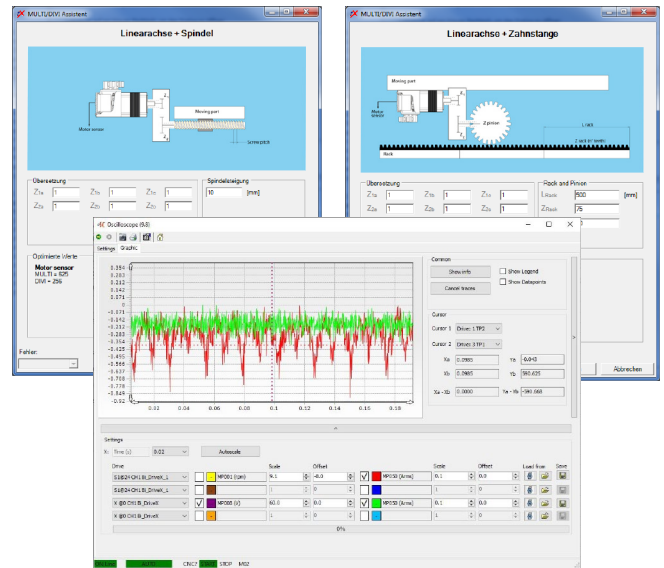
MULTI/DIVI Assistent

Linearachse + Spindel

Motor sensor

Moving part

Screw pitch

Übersetzung

$Z_{1a}$ 1 $Z_{1b}$ 1 $Z_{1c}$ 1
$Z_{2a}$ 1 $Z_{2b}$ 1 $Z_{2c}$ 1

Spindelsteigung

10 [mm]

Optimierte Werte

Motor sensor
MULTI = 625
DIVI = 256

Fehler:

MULTI/DIVI Assistent

Linearachse + Zahnstange

Moving part

Motor sensor

Z pinion

L rack

Z rack (# teeth)

Rack

Übersetzung

$Z_{1a}$ 1 $Z_{1b}$ 1 $Z_{1c}$ 1
$Z_{2a}$ 1 $Z_{2b}$ 1 $Z_{2c}$ 1

Rack and Pinion

$L_{Rack}$ 500 [mm]
$Z_{Rack}$ 76
0

Abbrechen

Oscilloscope (6.8)

Settings Graphic

0.394
0.303
0.212
0.142
0.071
0
-0.071
-0.142
-0.212
-0.283
-0.354
-0.425
-0.495
-0.566
-0.637
-0.708
-0.778
-0.849
-0.92

0.02 0.04 0.06 0.08 0.1 0.12 0.14 0.16 0.18

Common

Show info
Cancel traces
Show Legend
Show Datapoints

Cursor

Cursor 1 Drive: 1.TP2
Cursor 2 Drive: 3.TP1

Xa 0.0985 Ya -0.043
Xb 0.0985 Yb 590.625
Xa - Xb 0.0000 Ya - Yb -590.668

Settings

X: Time (s) 0.02 Autoscale

Drive Scale Offset Scale Offset Load from Save

S1@24 CH1 B_DriveX_1 NP001 (rpm) 5.1 -0.0 NP033 (Arms) 0.1 0.0
S1@24 CH1 B_DriveX_1 1 0
X @0 CH1 B_DriveX NP000 (V) 60.0 0.0 NP030 (Arms) 0.1 0.0
X @0 CH1 B_DriveX 1 0 1 0

0%

CINCP STOP M02